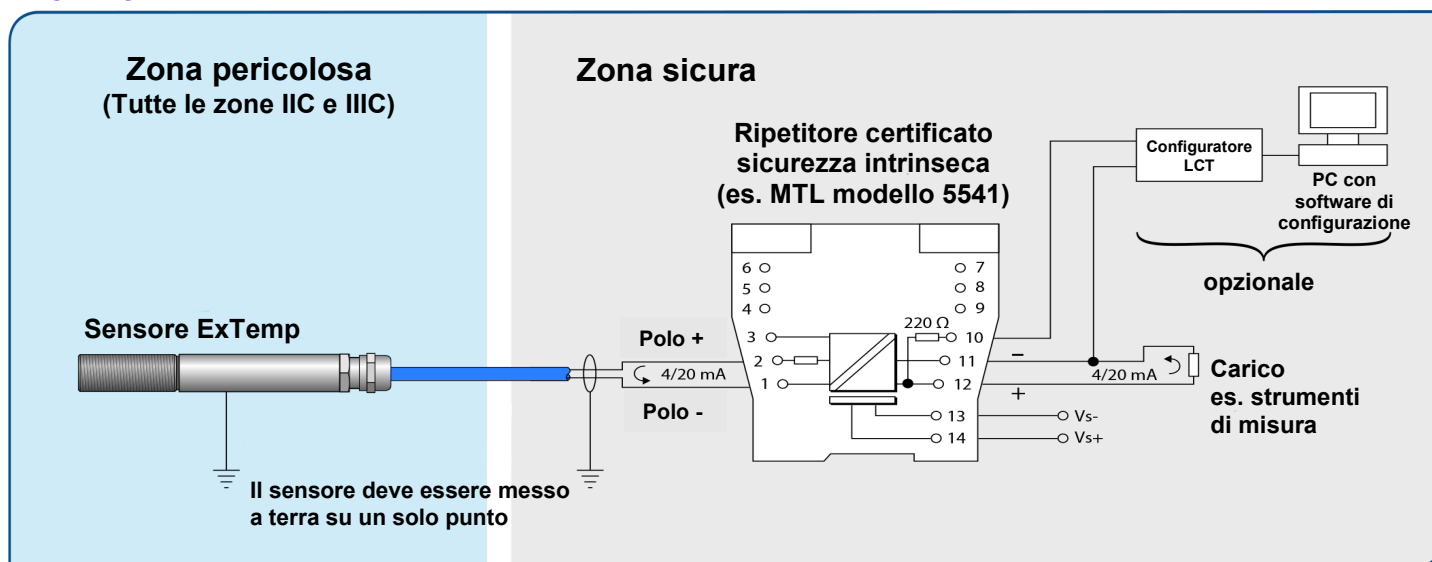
Zona pericolosa
(Tutte le zone IIC e IIIC)

Zona sicura

Ripetitore certificato sicurezza intrinseca (es. MTL modello 5541)

Configuratore LCT

PC con software di configurazione

opzionale

Sensore ExTemp

Polo +

Polo -

4/20 mA

6
5
4
3
2
1

7
8
9
220 Ω
10
11
12
13
14

−
+
4/20 mA

Carico
es. strumenti
di misura

Vs-
Vs+

Il sensore deve essere messo a terra su un solo punto